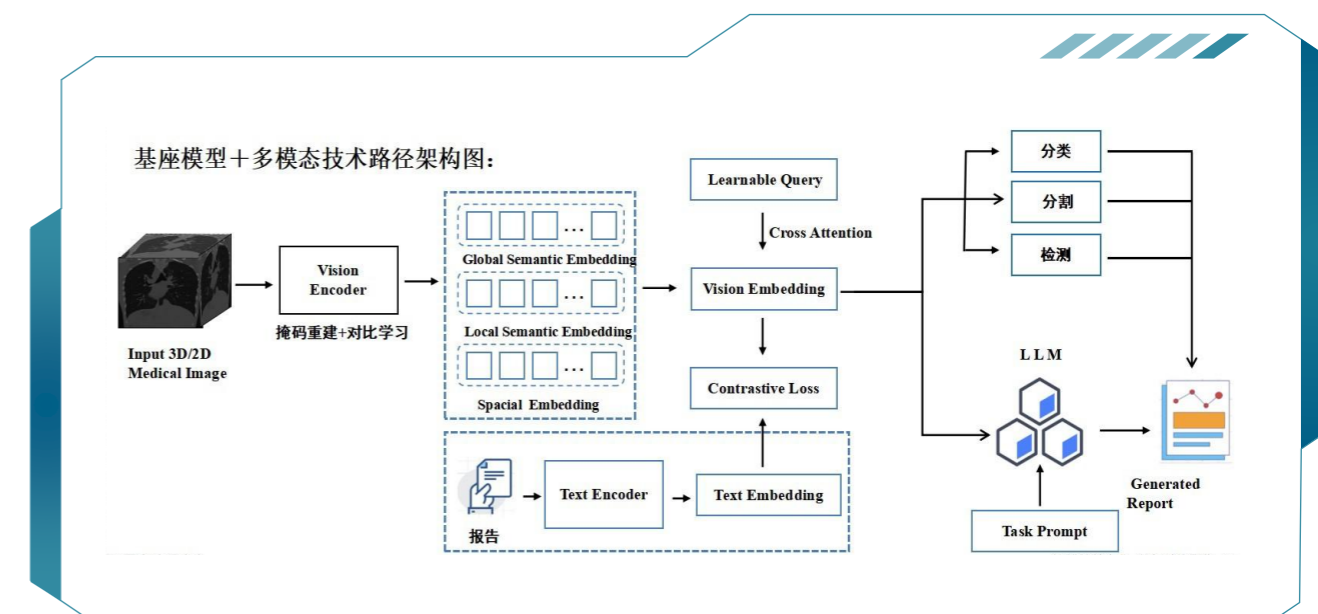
基座模型＋多模态技术路径架构图：

Input 3D/2D Medical Image

Vision Encoder

掩码重建+对比学习

Global Semantic Embedding

Local Semantic Embedding

Spacial Embedding

Learnable Query

Cross Attention

Vision Embedding

Contrastive Loss

报告

Text Encoder

Text Embedding

分类

分割

检测

LLM

Task Prompt

Generated Report